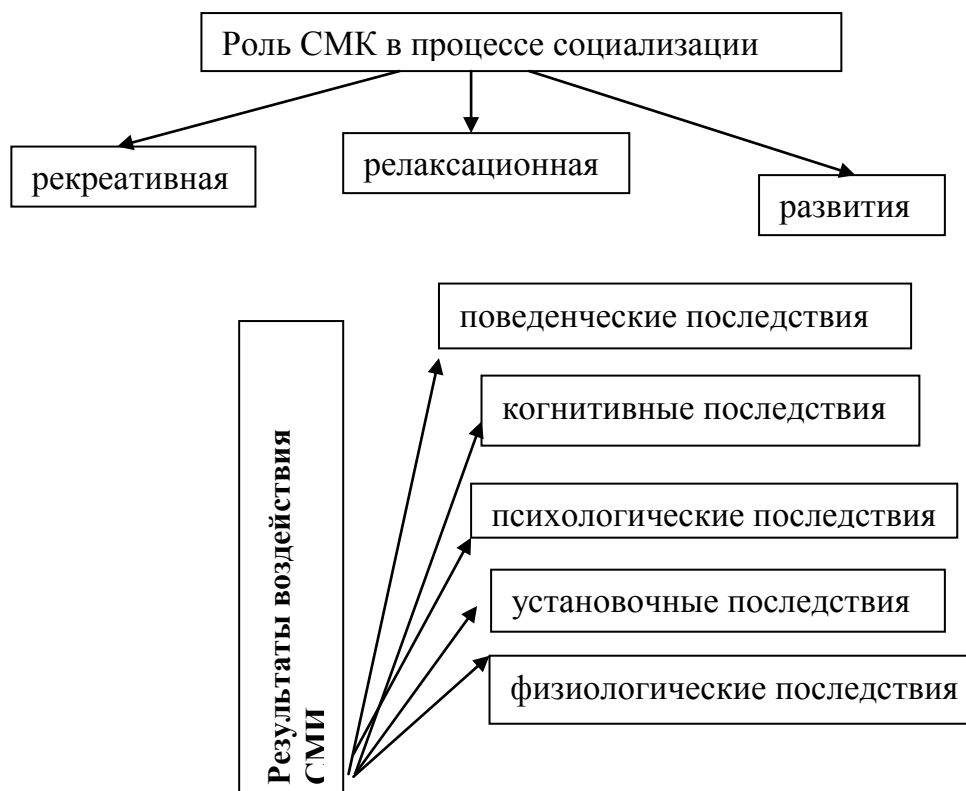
Роль СМК в процессе социализации

рекреативная

релаксационная

развития

Результаты воздействия СМИ

поведенческие последствия

когнитивные последствия

психологические последствия

установочные последствия

физиологические последствия